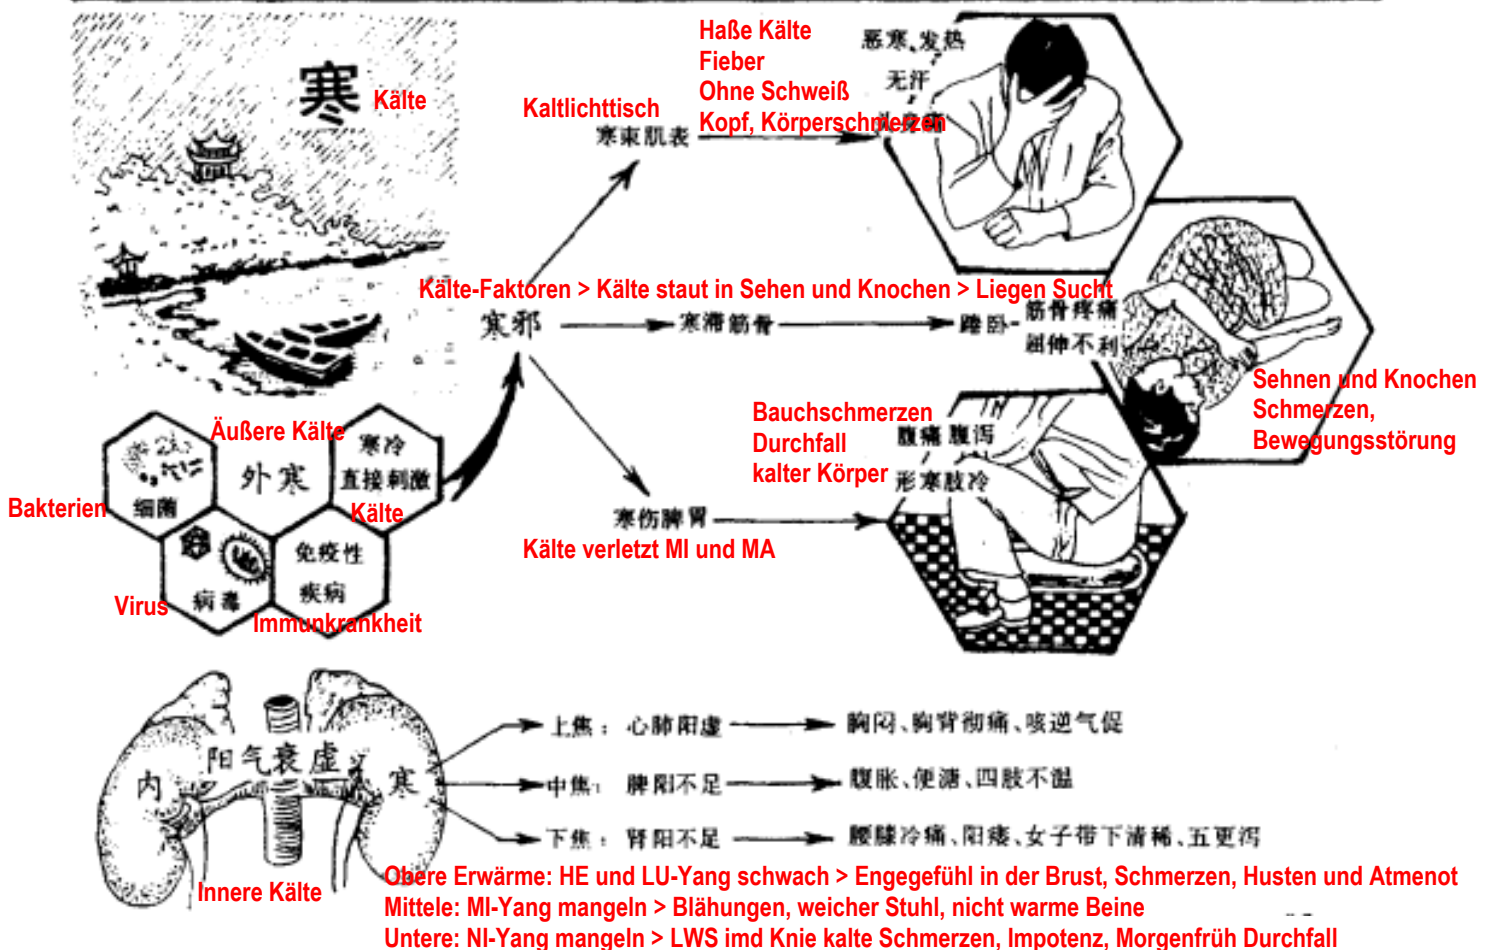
寒 Kälte

Kaltlichttisch
寒束肌表

Haße Kälte
Fieber
Ohne Schweiß
Kopf, Körperschmerzen

恶寒、发热
无汗

Kälte-Faktoren > Kälte staut in Sehen und Knochen > Liegen Sucht

寒邪 → 寒滞筋骨 → 蜷卧 筋骨疼痛 屈伸不利

Sehnen und Knochen Schmerzen, Bewegungsstörung

Bauchschmerzen
Durchfall
kalter Körper

腹痛 腹泻
形寒肢冷

寒伤脾胃
Kälte verletzt MI und MA

Äußere Kälte
外寒
寒冷 直接刺激
Kälte
Bakterien
细菌
Virus
病毒
免疫性 疾病
Immunkrankheit

内 阳气衰虚 寒
Innere Kälte

上焦： 心肺阳虚 → 胸闷、胸背彻痛、咳逆气促
中焦： 脾阳不足 → 腹胀、便溏、四肢不温
下焦： 肾阳不足 → 腰膝冷痛、阳痿、女子带下清稀、五更泻

Obere Erwärme: HE und LU-Yang schwach > Engegefühl in der Brust, Schmerzen, Husten und Atmenot
Mittele: MI-Yang mangeln > Blähungen, weicher Stuhl, nicht warme Beine
Untere: NI-Yang mangeln > LWS imd Knie kalte Schmerzen, Impotenz, Morgenfrüh Durchfall